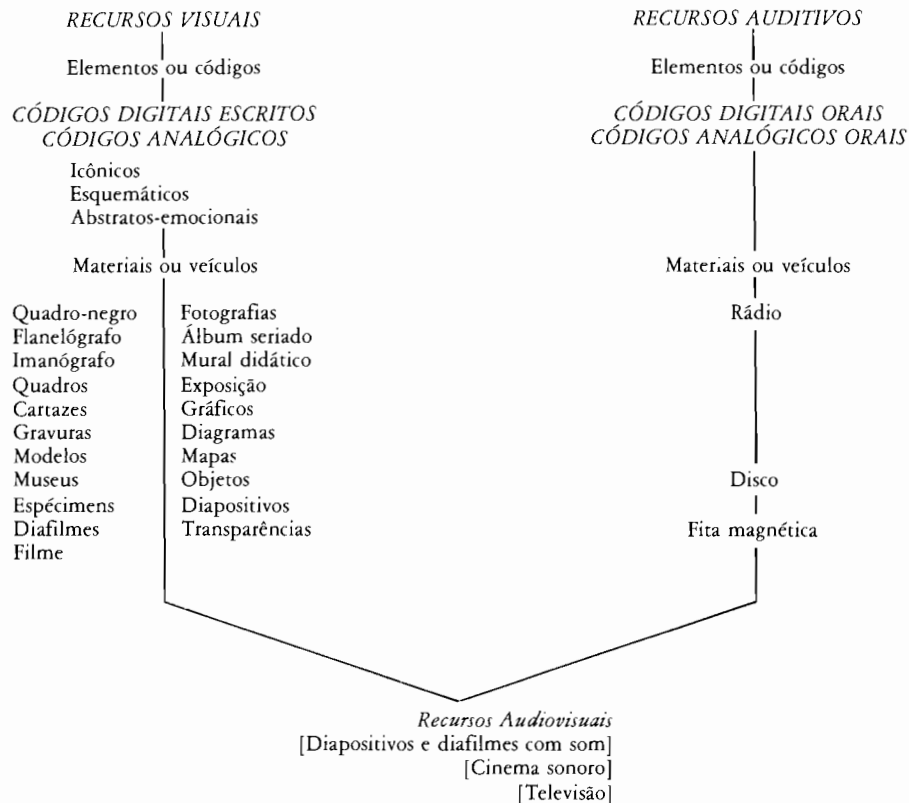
RECURSOS VISUAIS

Elementos ou códigos

CÓDIGOS DIGITAIS ESCRITOS
CÓDIGOS ANALÓGICOS

Icônicos
Esquemáticos
Abstratos-emocionais

Materiais ou veículos

Quadro-negro
Flanelógrafo
Imanógrafo
Quadros
Cartazes
Gravuras
Modelos
Museus
Espécimens
Diafilmes
Filme

Fotografias
Álbum seriado
Mural didático
Exposição
Gráficos
Diagramas
Mapas
Objetos
Diapositivos
Transparências

RECURSOS AUDITIVOS

Elementos ou códigos

CÓDIGOS DIGITAIS ORAIS
CÓDIGOS ANALÓGICOS ORAIS

Materiais ou veículos

Rádio

Disco

Fita magnética

Recursos Audiovisuais
[Diapositivos e diafilmes com som]
[Cinema sonoro]
[Televisão]